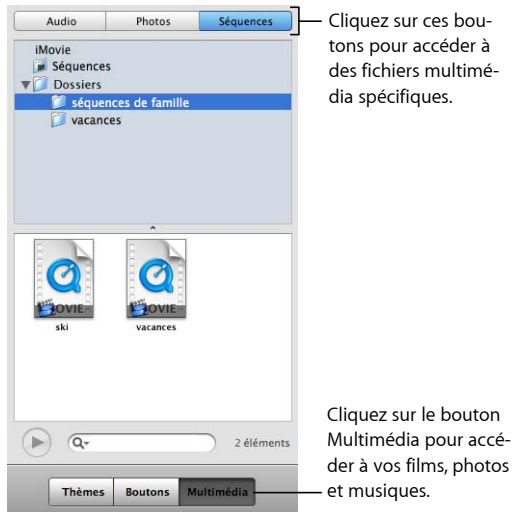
Audio
Photos
Séquences

Cliquez sur ces boutons pour accéder à des fichiers multimédia spécifiques.

iMovie
Séquences
Dossiers
séquences de famille
vacances

MOVIE
ski
MOVIE
vacances

2 éléments

Cliquez sur le bouton Multimédia pour accéder à vos films, photos et musiques.

Thèmes
Boutons
Multimédia